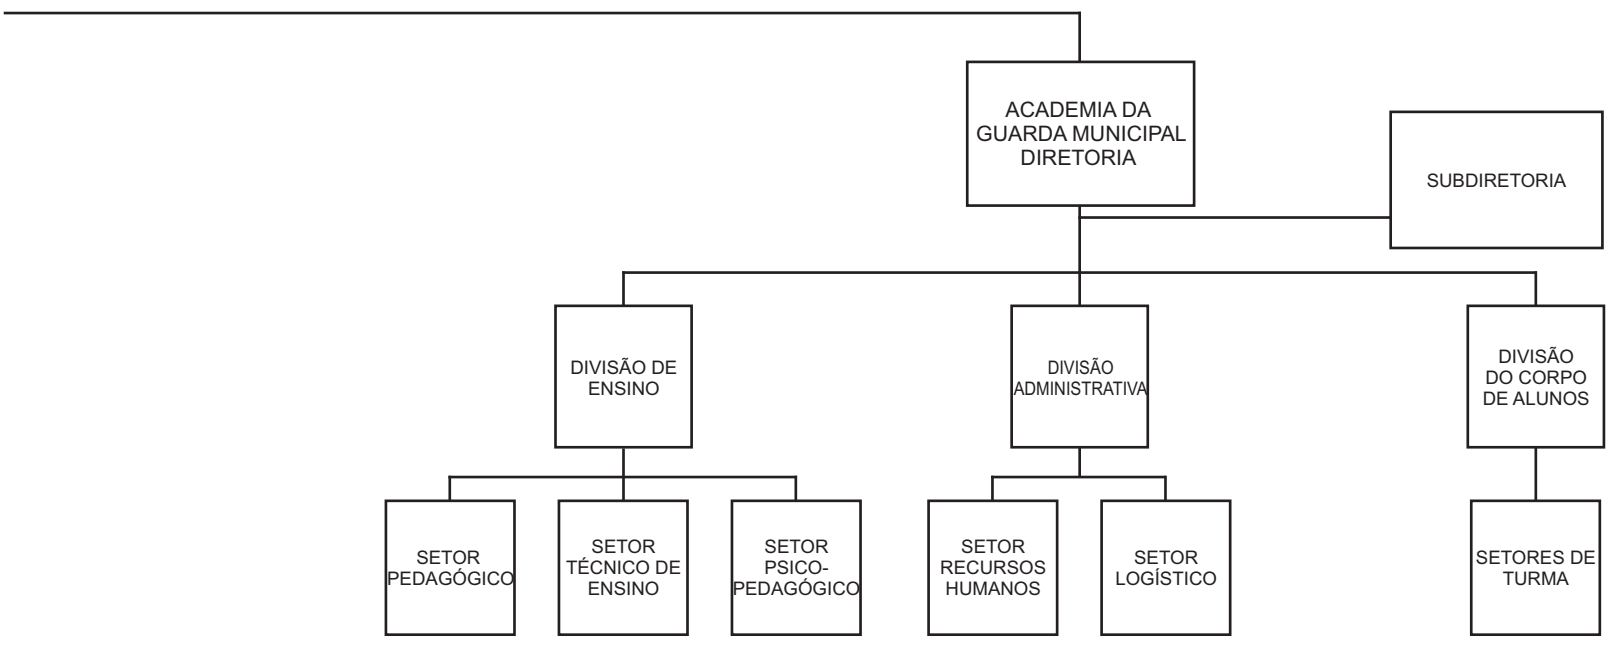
ACADEMIA DA GUARDA MUNICIPAL DIRETORIA

SUBDIRETORIA

DIVISÃO DE ENSINO

DIVISÃO ADMINISTRATIVA

DIVISÃO DO CORPO DE ALUNOS

SETOR PEDAGÓGICO

SETOR TÉCNICO DE ENSINO

SETOR PSICO-PEDAGÓGICO

SETOR RECURSOS HUMANOS

SETOR LOGÍSTICO

SETORES DE TURMA